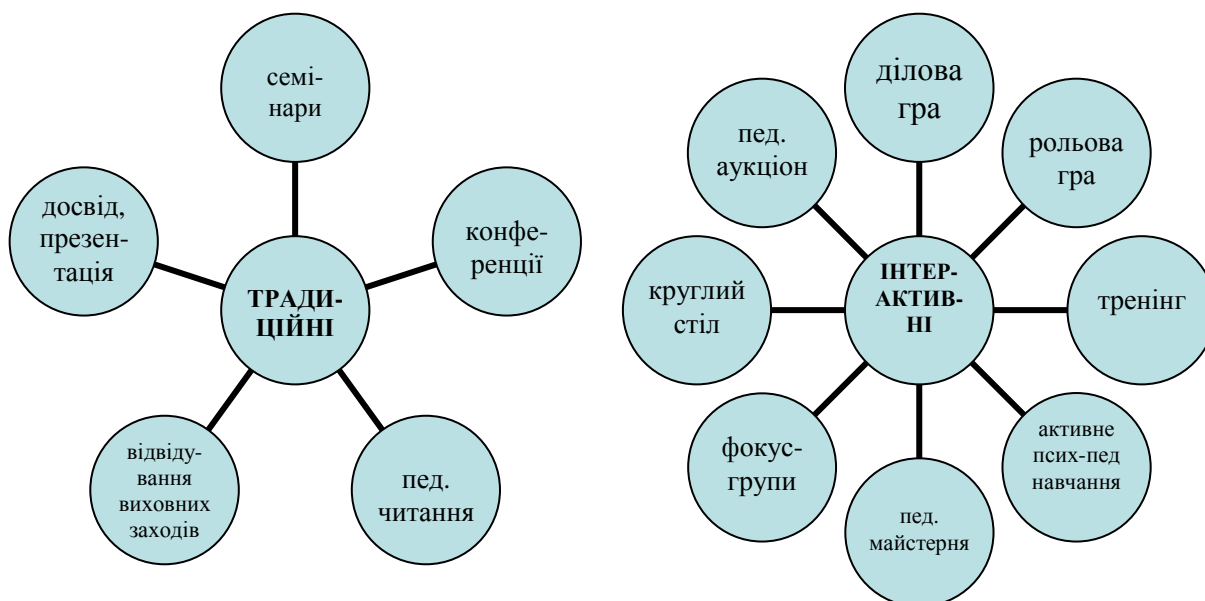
семінари

досвід, презентація

конференції

ТРАДИЦІЙНІ

відвідування виховних заходів

пед. читання

ділова гра

пед. аукціон

рольова гра

круглий стіл

ІНТЕРАКТИВНІ

тренінг

фокус-групи

активне псих-пед навчання

пед. майстерня